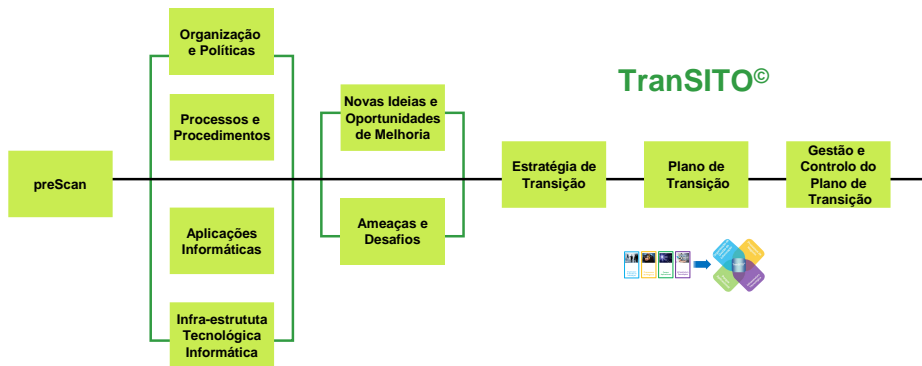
TranSITO©

preScan

Organização e Políticas

Processos e Procedimentos

Aplicações Informáticas

Infra-estrututa Tecnológica Informática

Novas Ideias e Oportunidades de Melhoria

Ameaças e Desafios

Estratégia de Transição

Plano de Transição

Gestão e Controlo do Plano de Transição